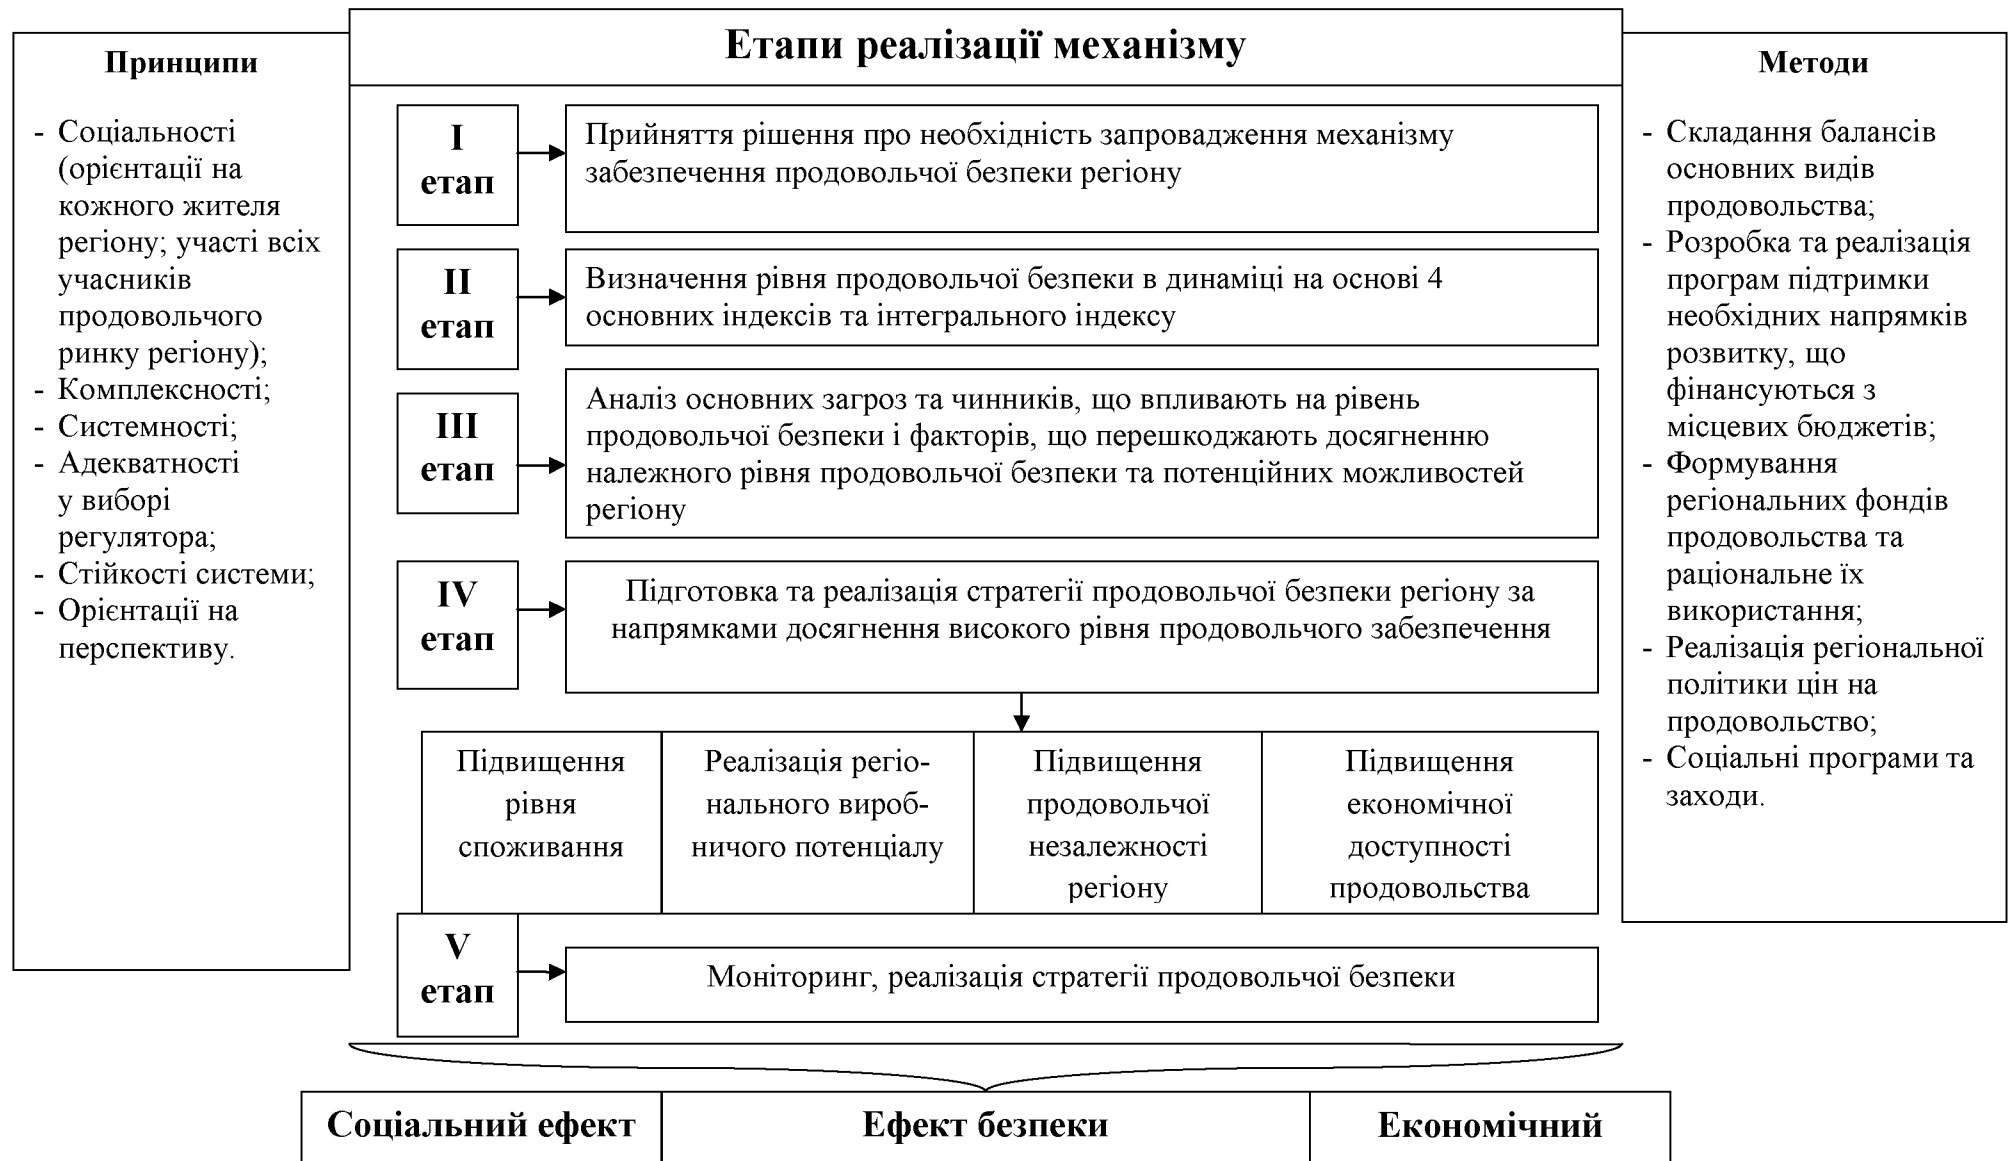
Принципи

- Соціальності (орієнтації на кожного жителя регіону; участі всіх учасників продовольчого ринку регіону);
- Комплексності;
- Системності;
- Адекватності у виборі регулятора;
- Стійкості системи;
- Орієнтації на перспективу.

Етапи реалізації механізму

I етап

Прийняття рішення про необхідність запровадження механізму забезпечення продовольчої безпеки регіону

II етап

Визначення рівня продовольчої безпеки в динаміці на основі 4 основних індексів та інтегрального індексу

III етап

Аналіз основних загроз та чинників, що впливають на рівень продовольчої безпеки і факторів, що перешкоджають досягненню належного рівня продовольчої безпеки та потенційних можливостей регіону

IV етап

Підготовка та реалізація стратегії продовольчої безпеки регіону за напрямками досягнення високого рівня продовольчого забезпечення

| Підвищення рівня споживання | Реалізація регіонального виробничого потенціалу | Підвищення продовольчої незалежності регіону | Підвищення економічної доступності продовольства |
|---|---|---|---|

V етап

Моніторинг, реалізація стратегії продовольчої безпеки

Методи

- Складання балансів основних видів продовольства;
- Розробка та реалізація програм підтримки необхідних напрямків розвитку, що фінансуються з місцевих бюджетів;
- Формування регіональних фондів продовольства та раціональне їх використання;
- Реалізація регіональної політики цін на продовольство;
- Соціальні програми та заходи.

| Соціальний ефект | Ефект безпеки | Економічний |
|---|---|---|